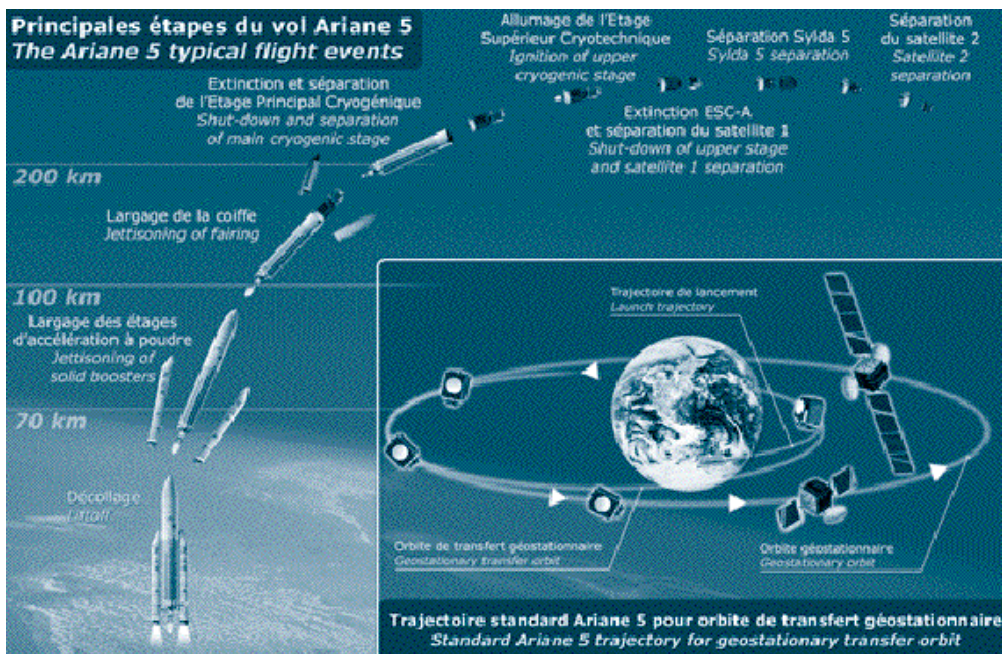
Principales étapes du vol Ariane 5
The Ariane 5 typical flight events

Allumage de l'Etage Supérieur Cryotechnique
Ignition of upper cryogenic stage

Séparation Sylda 5
Sylda 5 separation

Séparation du satellite 2
Satellite 2 separation

Extinction et séparation de l'Etage Principal Cryogénique
Shut-down and separation of main cryogenic stage

Extinction ESC-A et séparation du satellite 1
Shut-down of upper stage and satellite 1 separation

200 km

Largage de la coiffe
Jettisoning of fairing

100 km

Largage des étages d'accélération à poudre
Jettisoning of solid boosters

70 km

Décollage
Liftoff

Trajectoire de lancement
Launch trajectory

Orbite de transfert géostationnaire
Geostationary transfer orbit

Orbite géostationnaire
Geostationary orbit

Trajectoire standard Ariane 5 pour orbite de transfert géostationnaire
Standard Ariane 5 trajectory for geostationary transfer orbit